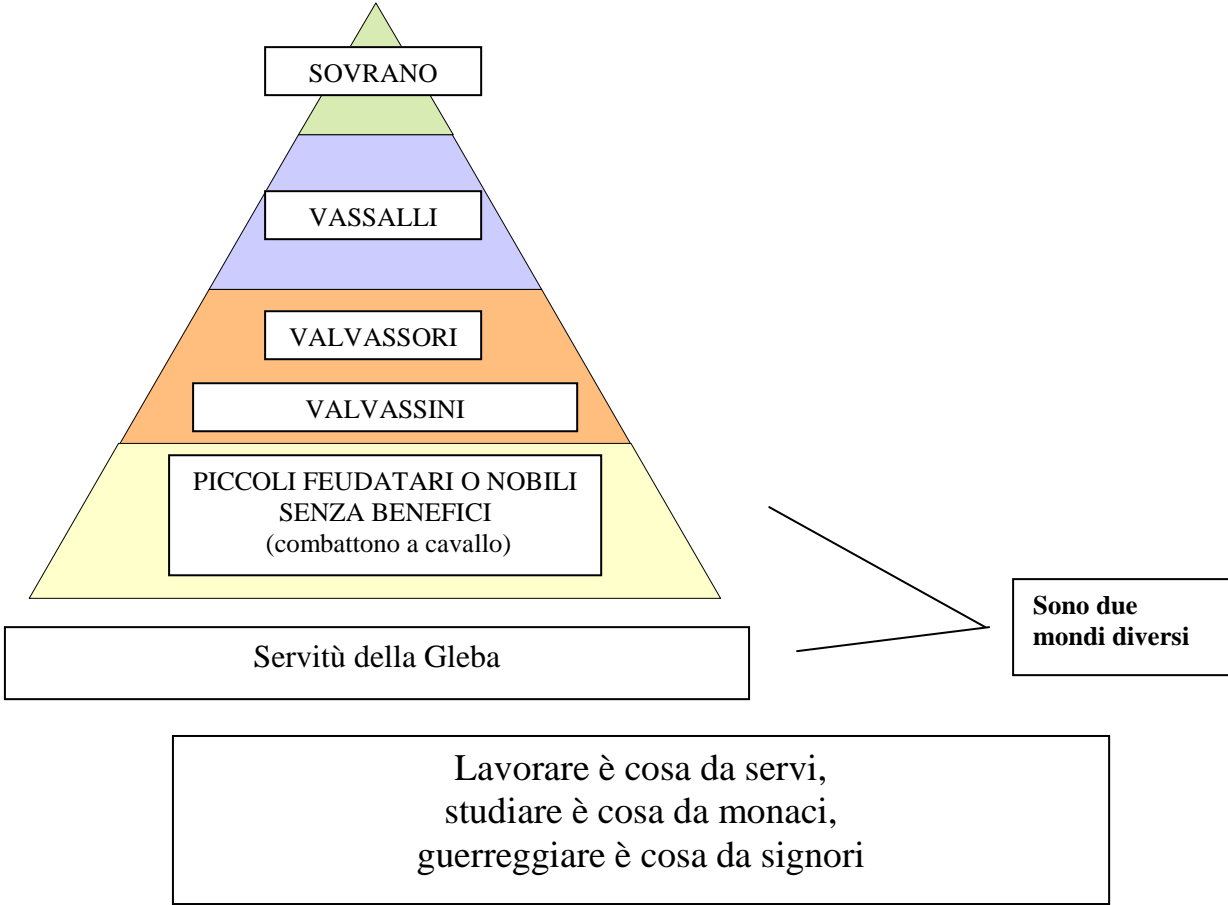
SOVRANO

VASSALLI

VALVASSORI

VALVASSINI

PICCOLI FEUDATARI O NOBILI SENZA BENEFICI
(combattono a cavallo)

Servitù della Gleba

Sono due mondi diversi

Lavorare è cosa da servi,
studiare è cosa da monaci,
guerreggiare è cosa da signori